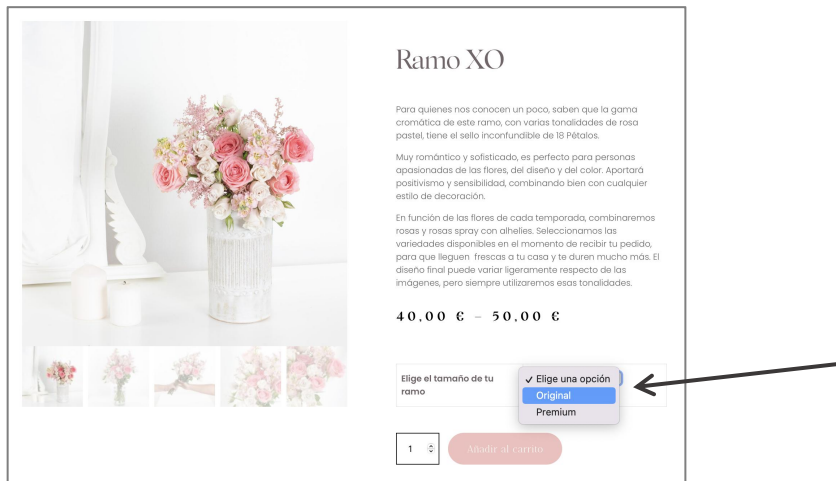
Ramo XO

Para quienes nos conocen un poco, saben que la gama cromática de este ramo, con varias tonalidades de rosa pastel, tiene el sello inconfundible de 18 Pétalos.

Muy romántico y sofisticado, es perfecto para personas apasionadas de las flores, del diseño y del color. Aportará positivismo y sensibilidad, combinando bien con cualquier estilo de decoración.

En función de las flores de cada temporada, combinaremos rosas y rosas spray con alhelíes. Seleccionamos las variedades disponibles en el momento de recibir tu pedido, para que lleguen frescas a tu casa y te duren mucho más. El diseño final puede variar ligeramente respecto de las imágenes, pero siempre utilizaremos esas tonalidades.

40,00 € – 50,00 €

Elige el tamaño de tu ramo

✓ Elige una opción
Original
Premium

1

Añadir al carrito